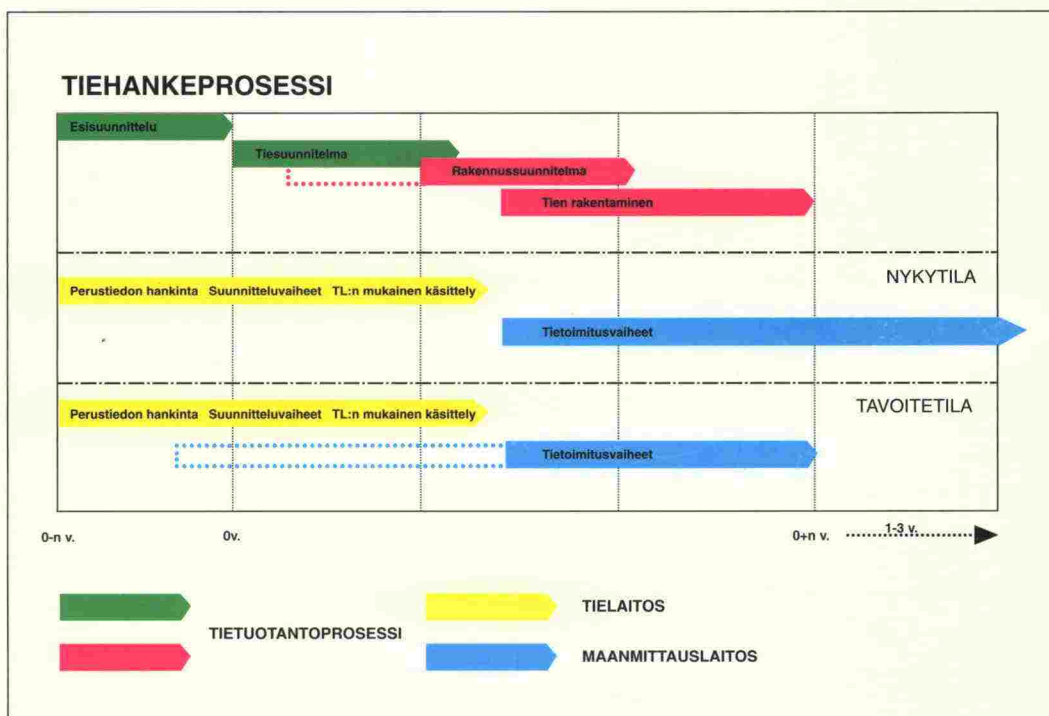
TIEHANKEPROSESSI

Esisuunnittelu

Tiesuunnitelma

Rakennussuunnitelma

Tien rakentaminen

NYKYTILA

Perustiedon hankinta Suunnitteluvaiheet TL:n mukainen käsittely

Tietoimitusvaiheet

TAVOITETILA

Perustiedon hankinta Suunnitteluvaiheet TL:n mukainen käsittely

Tietoimitusvaiheet

0-n v.

0v.

0+n v.

1-3 v.

TIETUOTANTOPROSESSI

TIELAITOS

MAANMITTAUSLAITOS